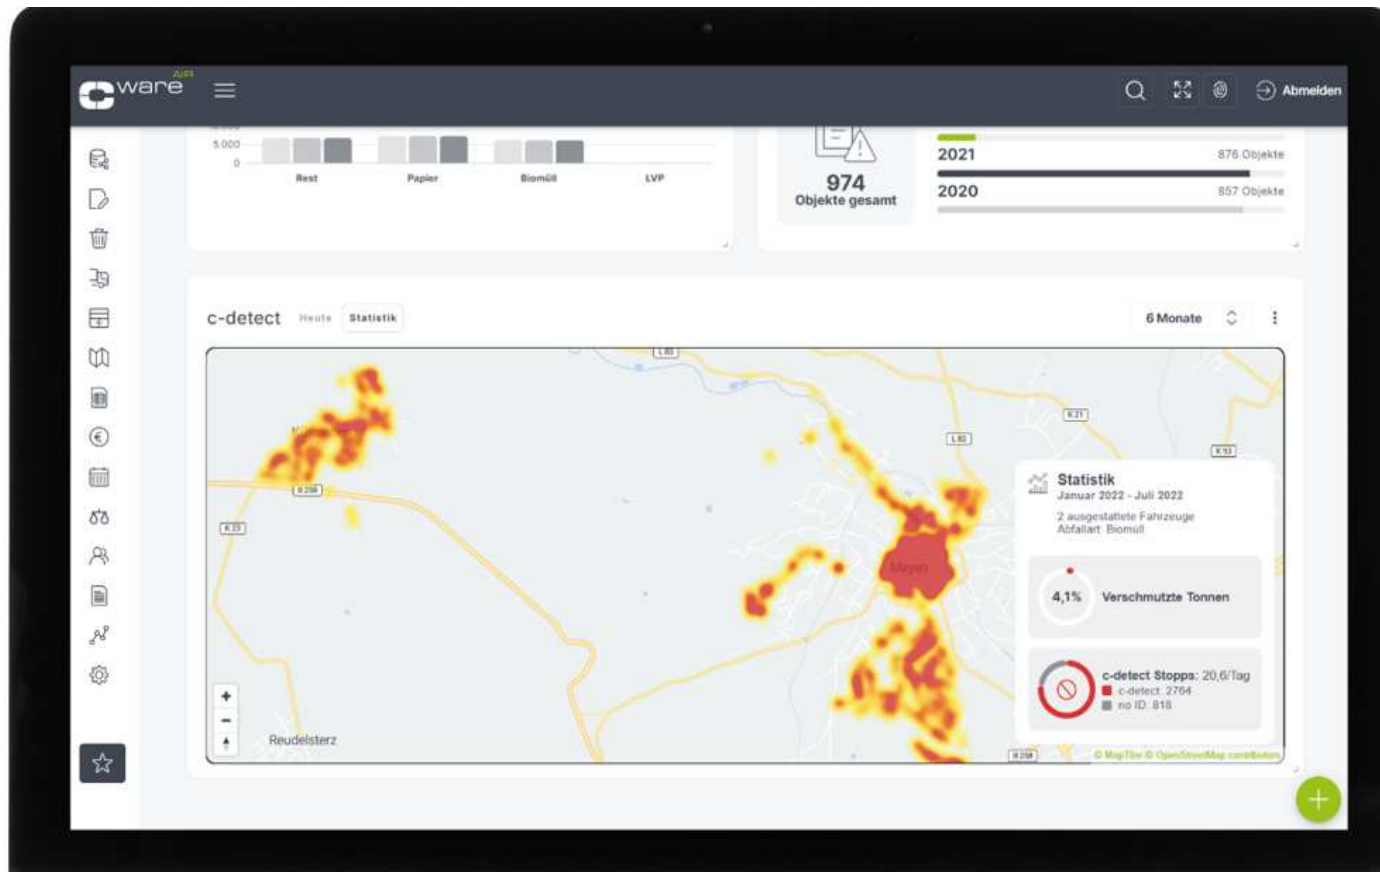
ware AIR

Abmelden

5.000
0
Rest
Papier
Biomüll
LVP

974
Objekte gesamt

2021
876 Objekte
2020
857 Objekte

c-detect
Heute
Statistik
6 Monate

L83
K21
L82
K93
B258
K23
Mayen
Reudelsterz
B258

Statistik
Januar 2022 - Juli 2022
2 ausgestattete Fahrzeuge
Abfallart: Biomüll

4,1%
Verschmutzte Tonnen

c-detect Stopps: 20,6/Tag
c-detect: 2764
no ID: 818

© MapTiler © OpenStreetMap contributors